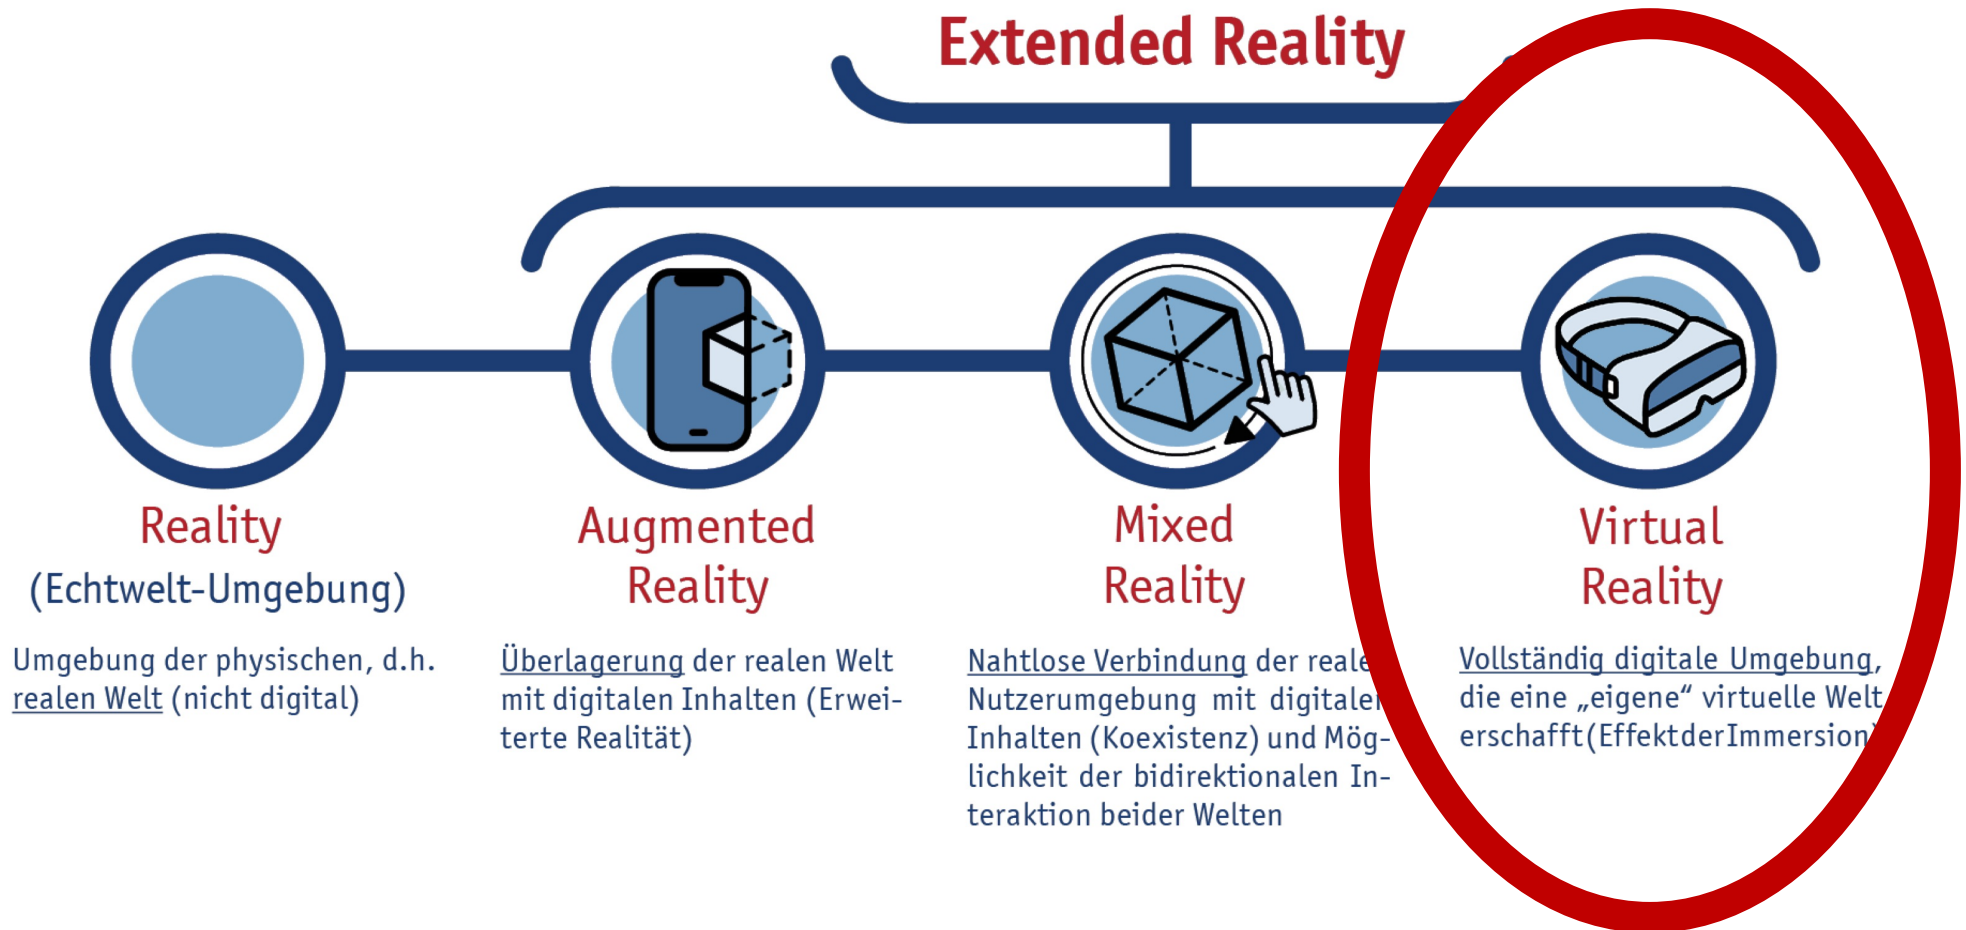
Extended Reality

Reality
(Echtwelt-Umgebung)

Umgebung der physischen, d.h. realen Welt (nicht digital)

Augmented Reality

Überlagerung der realen Welt mit digitalen Inhalten (Erweiterte Realität)

Mixed Reality

Nahtlose Verbindung der reale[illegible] Nutzerumgebung mit digitale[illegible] Inhalten (Koexistenz) und Möglichkeit der bidirektionalen Interaktion beider Welten

Virtual Reality

Vollständig digitale Umgebung, die eine „eigene“ virtuelle Welt erschafft(EffektderImmersion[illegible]